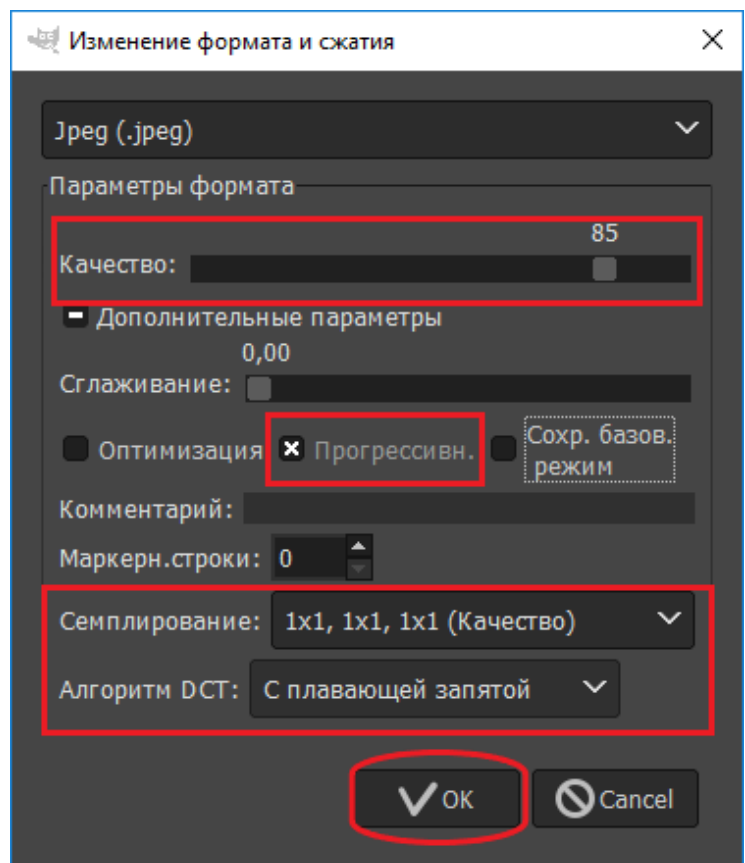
Изменение формата и сжатия

Jpeg (.jpeg)

Параметры формата

85

Качество:

Дополнительные параметры

0,00

Сглаживание:

Оптимизация

Прогрессивн.

Сохр. базов. режим

Комментарий:

Маркерн.строки: 0

Семплирование: 1x1, 1x1, 1x1 (Качество)

Алгоритм DCT: С плавающей запятой

OK

Cancel